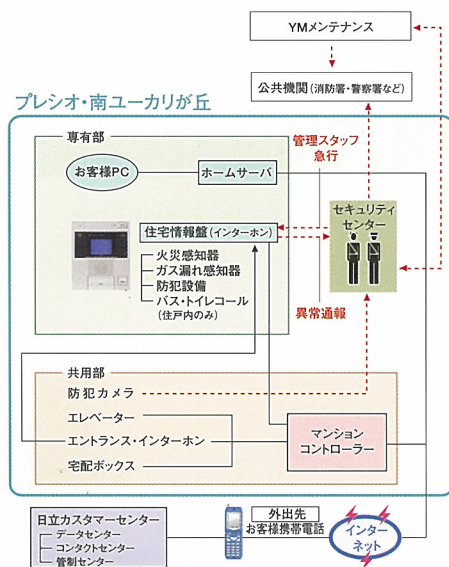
YMメンテナンス

公共機関（消防署・警察署など）

プレシオ・南ユーカリが丘

専有部

管理スタッフ急行

お客様PC

ホームサーバ

セキュリティセンター

住宅情報盤（インターホン）

火災感知器
ガス漏れ感知器
防犯設備
バス・トイレコール
（住戸内のみ）

異常通報

共用部

防犯カメラ

エレベーター

エントランス・インターホン

マンションコントローラー

宅配ボックス

日立カスタマーセンター
データセンター
コンタクトセンター
管制センター

外出先
お客様携帯電話

インターネット